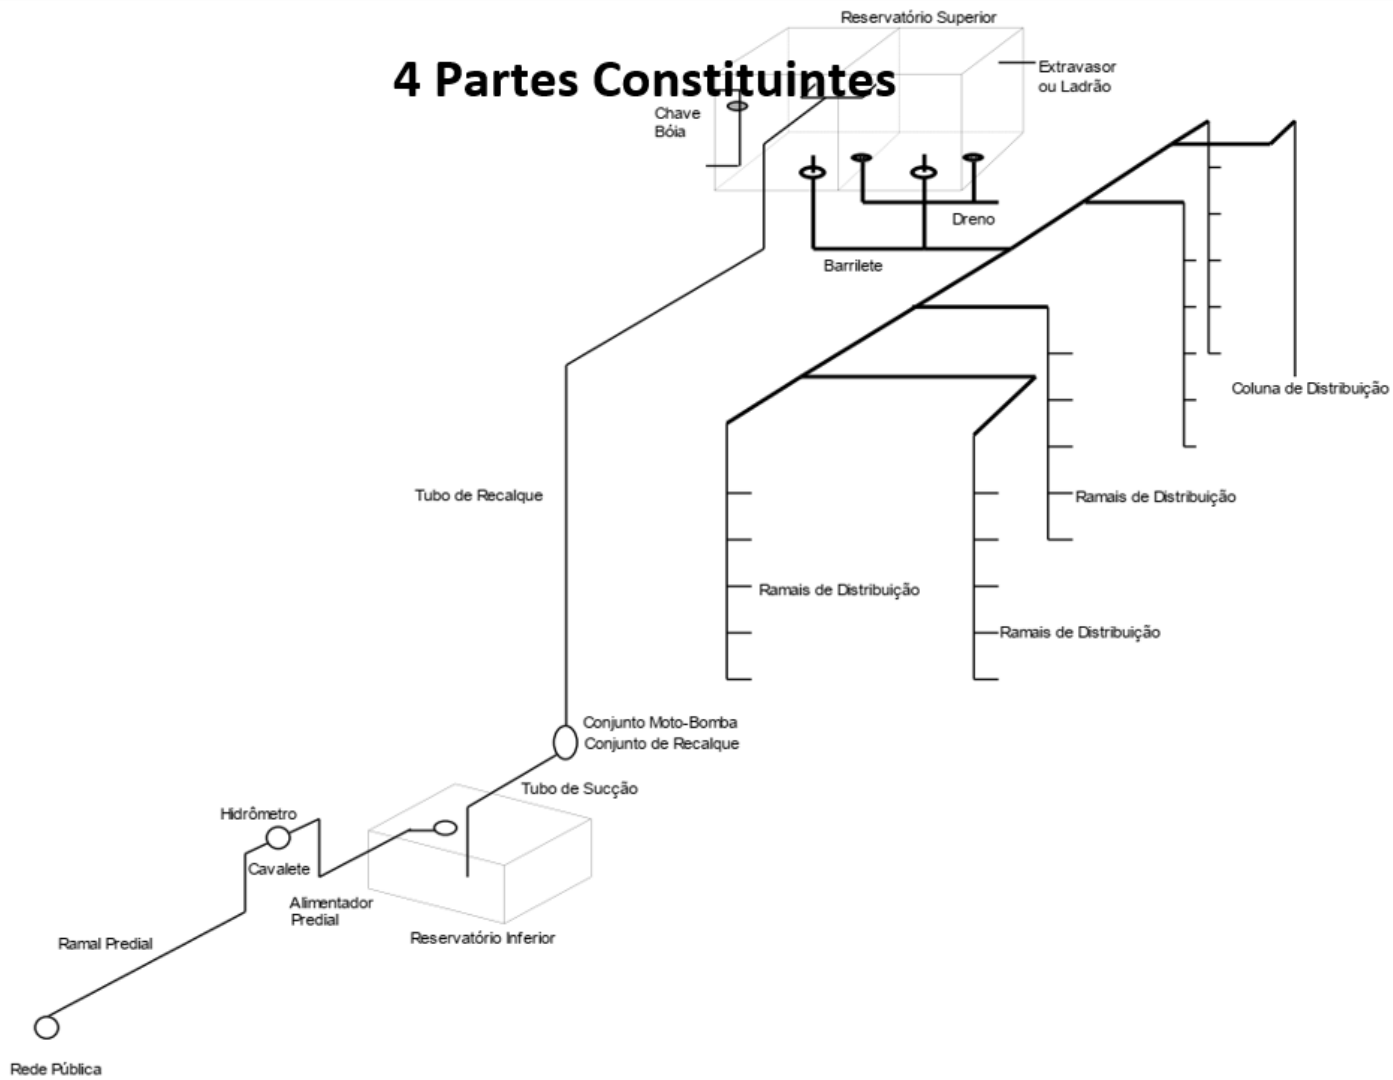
Reservatório Superior

4 Partes Constituintes

Extravasor ou Ladrão

Chave Bóia

Dreno

Barrilete

Coluna de Distribuição

Tubo de Recalque

Ramais de Distribuição

Ramais de Distribuição

Ramais de Distribuição

Conjunto Moto-Bomba
Conjunto de Recalque

Tubo de Sucção

Hidrômetro

Cavalete

Alimentador Predial

Reservatório Inferior

Ramal Predial

Rede Pública